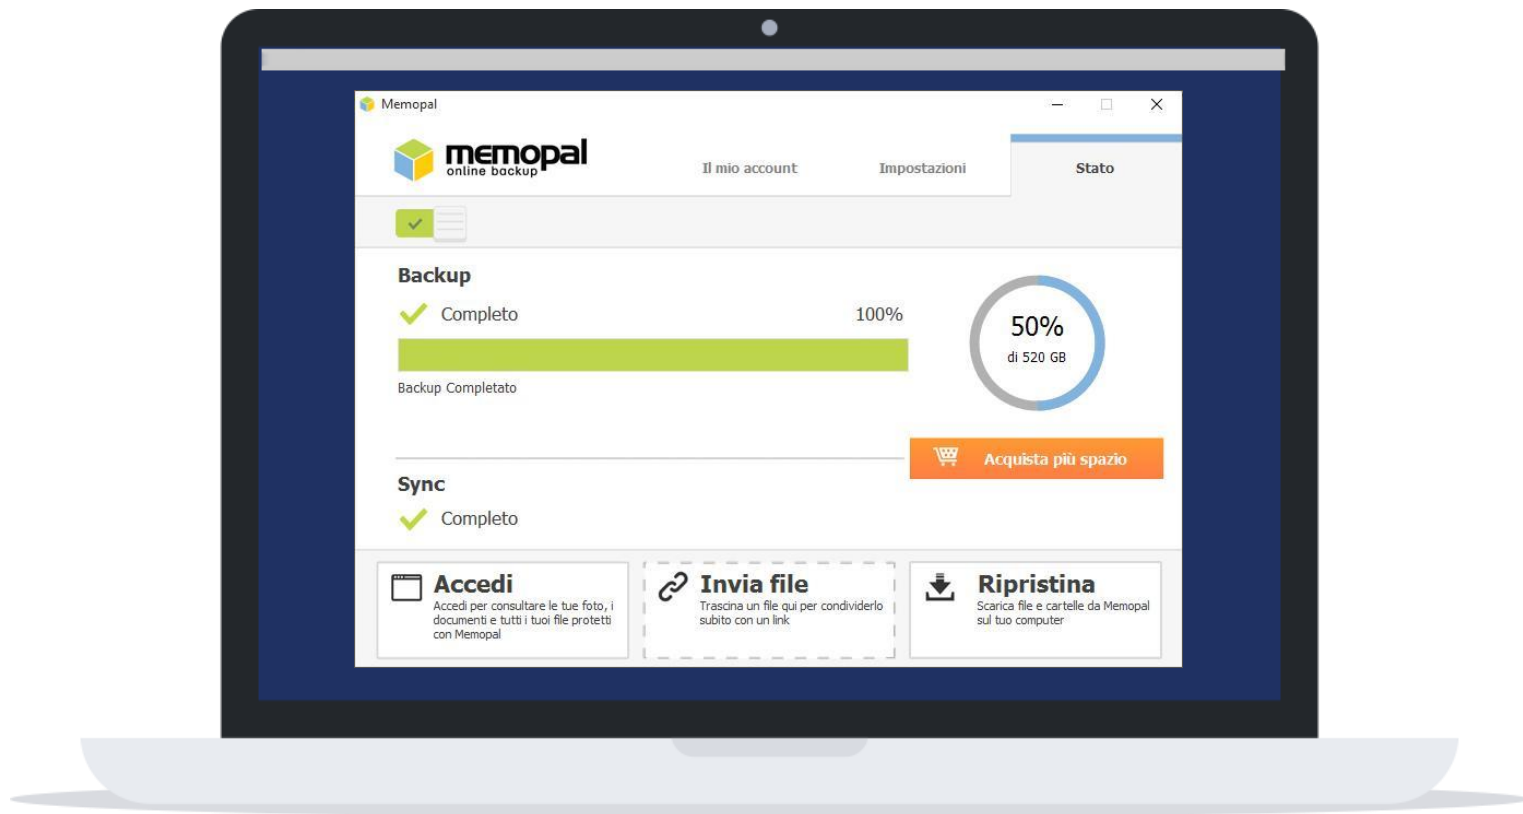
Memopal

memopal
online backup

Il mio account

Impostazioni

Stato

Backup

Completo

100%

Backup Completato

50%
di 520 GB

Acquista più spazio

Sync

Completo

Accedi
Accedi per consultare le tue foto, i documenti e tutti i tuoi file protetti con Memopal

Invia file
Trascina un file qui per condividerlo subito con un link

Ripristina
Scarica file e cartelle da Memopal sul tuo computer